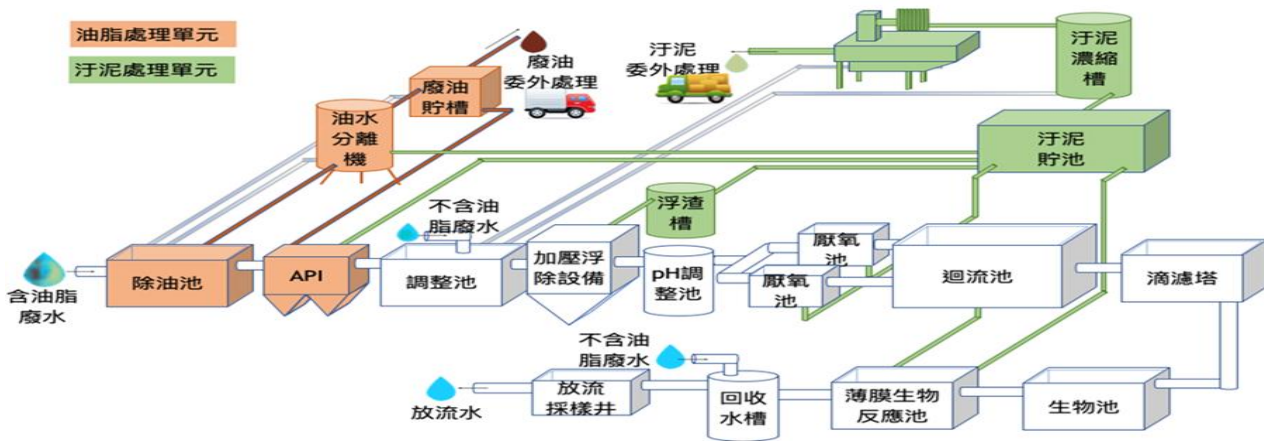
油脂處理單元

汙泥處理單元

廢油委外處理

廢油貯槽

油水分離機

汙泥委外處理

汙泥濃縮槽

汙泥貯池

浮渣槽

不含油脂廢水

含油脂廢水

除油池

API

調整池

加壓浮除設備

pH調整池

厭氧池

厭氧池

迴流池

滴濾塔

不含油脂廢水

放流水

放流採樣井

回收水槽

薄膜生物反應池

生物池